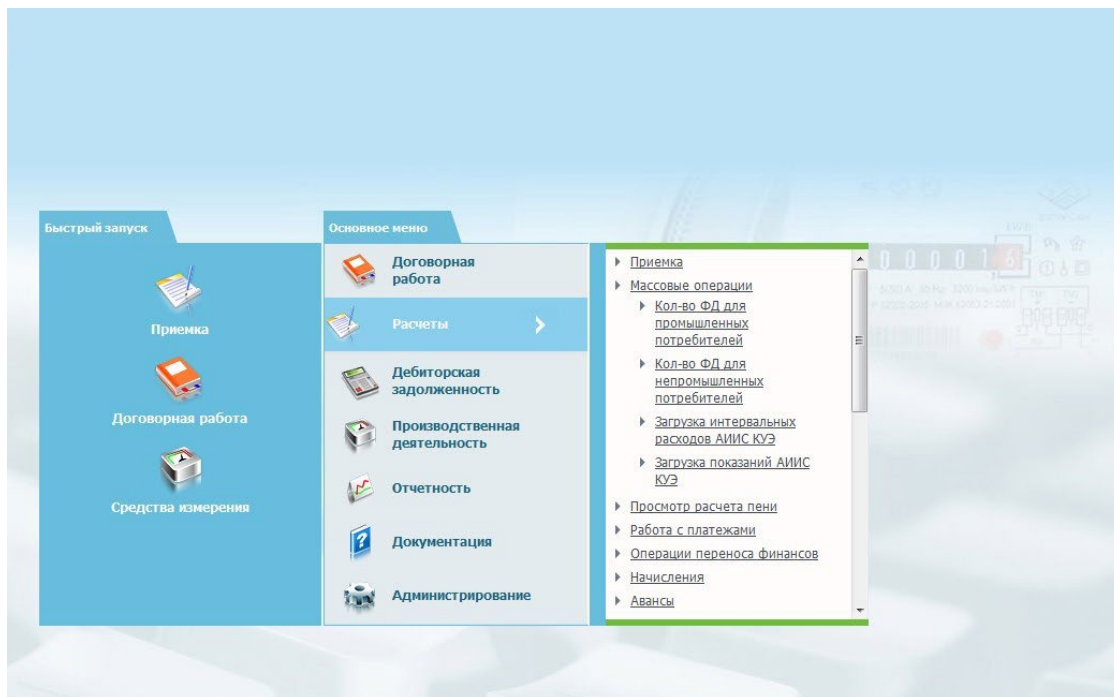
Быстрый запуск

Приемка

Договорная работа

Средства измерения

Основное меню

Договорная работа

Расчеты

Дебиторская задолженность

Производственная деятельность

Отчетность

Документация

Администрирование

Приемка

Массовые операции

Кол-во ФД для промышленных потребителей

Кол-во ФД для непромышленных потребителей

Загрузка интервальных расходов АИИС КУЭ

Загрузка показаний АИИС КУЭ

Просмотр расчета пени

Работа с платежами

Операции переноса финансов

Начисления

Авансы